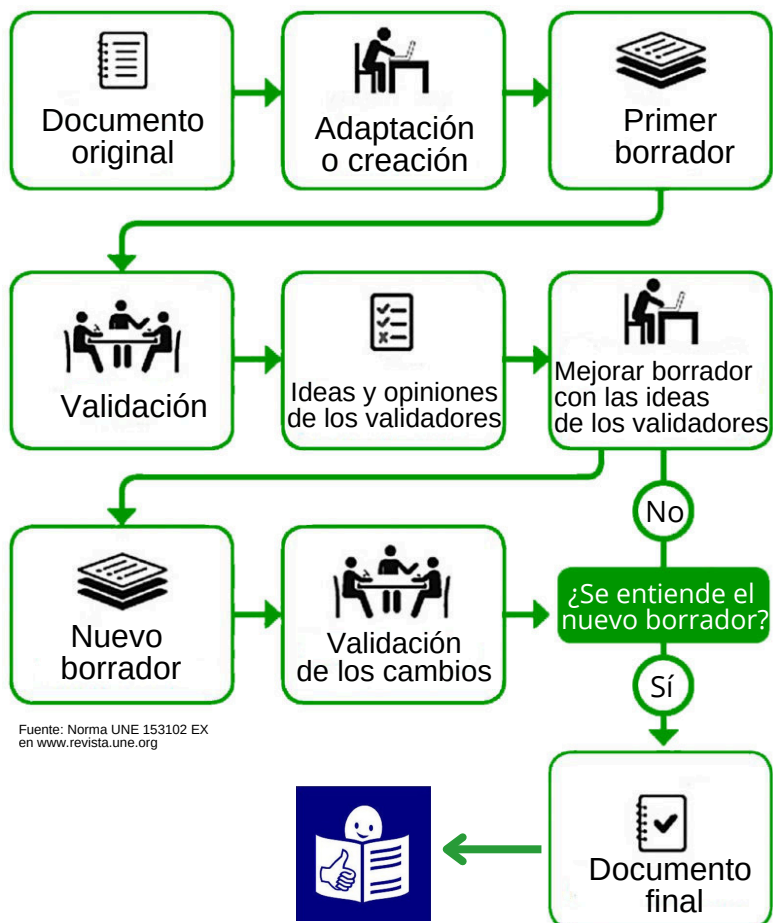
Documento original

Adaptación o creación

Primer borrador

Validación

Ideas y opiniones de los validadores

Mejorar borrador con las ideas de los validadores

No

Nuevo borrador

Validación de los cambios

¿Se entiende el nuevo borrador?

Sí

Fuente: Norma UNE 153102 EX en www.revista.une.org

Documento final